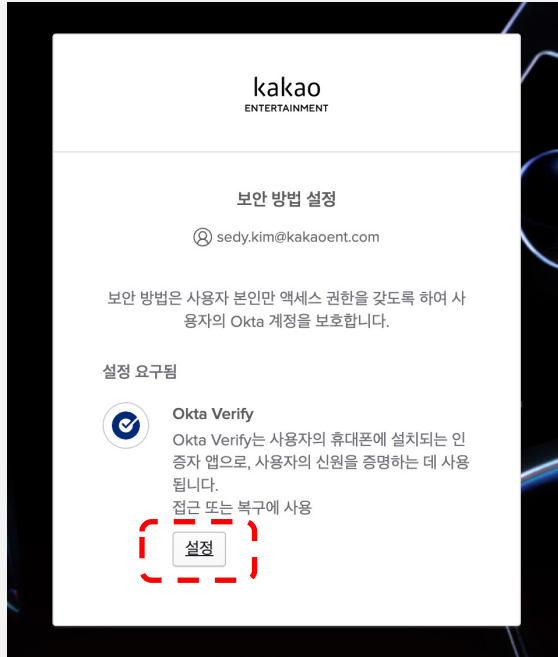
kakao
ENTERTAINMENT

보안 방법 설정

sedy.kim@kakaoent.com

보안 방법은 사용자 본인만 액세스 권한을 갖도록 하여 사용자의 Okta 계정을 보호합니다.

설정 요구됨

Okta Verify

Okta Verify는 사용자의 휴대폰에 설치되는 인증자 앱으로, 사용자의 신원을 증명하는 데 사용됩니다.
접근 또는 복구에 사용

설정